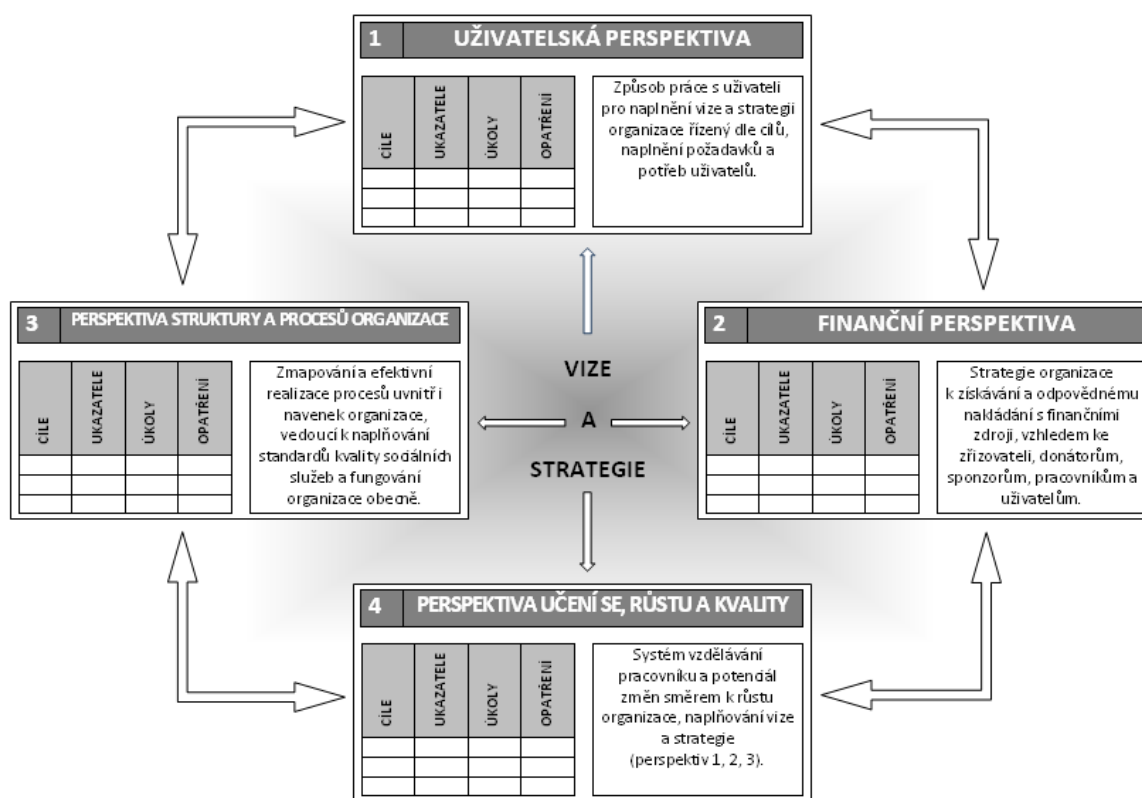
1 UŽIVATELSKÁ PERSPEKTIVA

| CÍLE | UKAZATELE | ÚKOLY | OPATŘENÍ |
|---|---|---|---|
| | | | |
| | | | |
| | | | |

Způsob práce s uživateli pro naplnění vize a strategii organizace řízený dle cílů, naplnění požadavků a potřeb uživatelů.

3 PERSPEKTIVA STRUKTURY A PROCESŮ ORGANIZACE

| CÍLE | UKAZATELE | ÚKOLY | OPATŘENÍ |
|---|---|---|---|
| | | | |
| | | | |
| | | | |

Zmapování a efektivní realizace procesů uvnitř i navenek organizace, vedoucí k naplňování standardů kvality sociálních služeb a fungování organizace obecně.

VIZE A STRATEGIE

2 FINANČNÍ PERSPEKTIVA

| CÍLE | UKAZATELE | ÚKOLY | OPATŘENÍ |
|---|---|---|---|
| | | | |
| | | | |
| | | | |

Strategie organizace k získávání a odpovědnému nakládání s finančními zdroji, vzhledem ke zřizovateli, donátorům, sponzorům, pracovníkům a uživatelům.

4 PERSPEKTIVA UČENÍ SE, RŮSTU A KVALITY

| CÍLE | UKAZATELE | ÚKOLY | OPATŘENÍ |
|---|---|---|---|
| | | | |
| | | | |
| | | | |

Systém vzdělávání pracovníku a potenciál změn směrem k růstu organizace, naplňování vize a strategie (perspektiv 1, 2, 3).